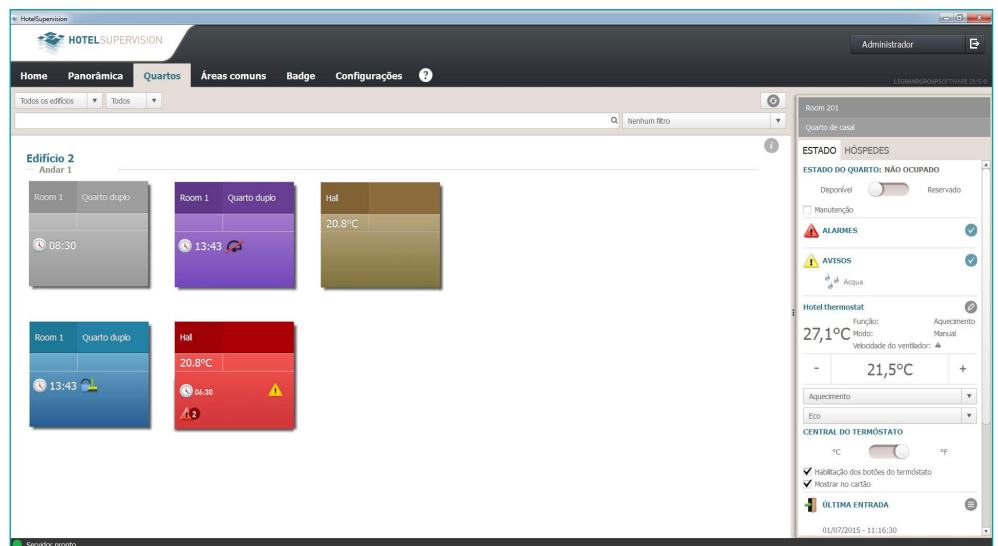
HotelSupervision

HOTELSUPERVISION

Administrador

Home Panorâmica Quartos Áreas comuns Badge Configurações ?

LEGRANDGROUPSOFTWARE 2015 ©

Todos os edifícios ▾ Todos ▾

Nenhum filtro ▾

Edifício 2
— Andar 1

Room 1 Quarto duplo
08:30

Room 1 Quarto duplo
13:43

Hall
20.8°C

Room 1 Quarto duplo
13:43

Hall
20.8°C
06:30
2

Room 201
Quarto de casal

ESTADO HÓSPEDES

ESTADO DO QUARTO: NÃO OCUPADO
Disponível Reservado
Manutenção

ALARMES

AVISOS
Acqua

Hotel thermostat
27,1°C
Função: Aquecimento
Modo: Manual
Velocidade do ventilador:

- 21,5°C +

Aquecimento
Eco

CENTRAL DO TERMÓSTATO
°C °F
Habilitação dos botões do termóstato
Mostrar no cartão

ÚLTIMA ENTRADA
01/07/2015 - 11:16:30

Servidor pronto